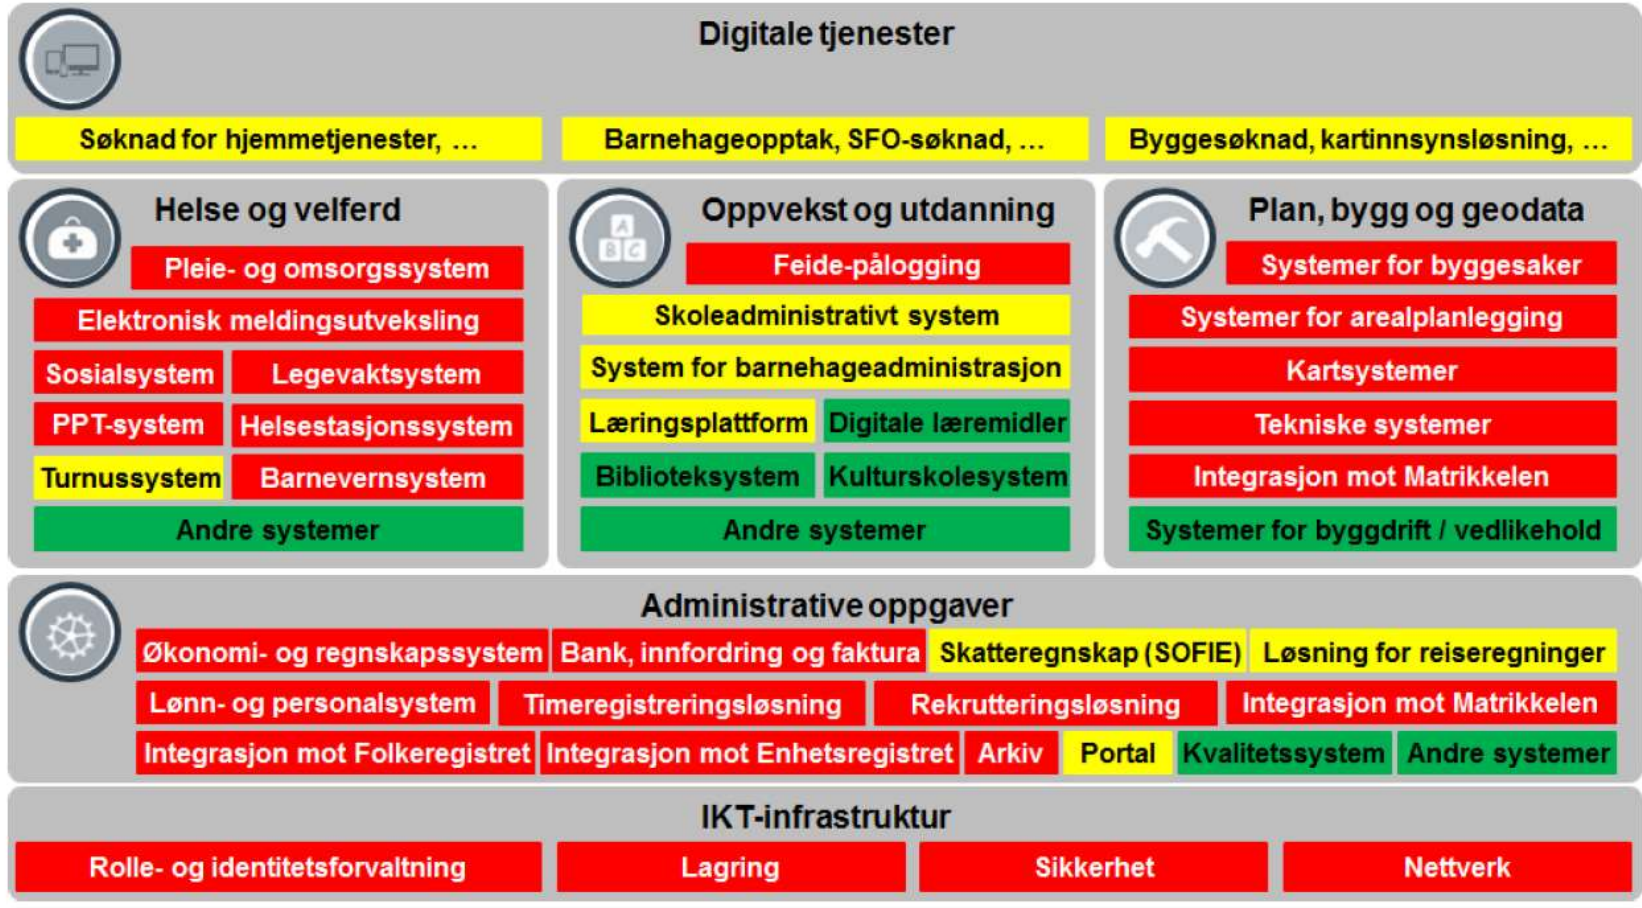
Digitale tjenester

Søknad for hjemmetjenester, ...

Barnehageopptak, SFO-søknad, ...

Byggesøknad, kartinnsynsløsning, ...

Helse og velferd

Pleie- og omsorgssystem

Elektronisk meldingsutveksling

Sosialsystem

Legevaktsystem

PPT-system

Helsestasjonssystem

Turnussystem

Barnevernsystem

Andre systemer

Oppvekst og utdanning

A B C

Feide-pålogging

Skoleadministrativt system

System for barnehageadministrasjon

Læringsplattform

Digitale læremidler

Biblioteksystem

Kulturskolesystem

Andre systemer

Plan, bygg og geodata

Systemer for byggesaker

Systemer for arealplanlegging

Kartsystemer

Tekniske systemer

Integrasjon mot Matrikkelen

Systemer for byggdrift / vedlikehold

Administrative oppgaver

Økonomi- og regnskapssystem

Bank, innfordring og faktura

Skatteregnskap (SOFIE)

Løsning for reiseregninger

Lønn- og personalsystem

Timeregistreringsløsning

Rekrutteringsløsning

Integrasjon mot Matrikkelen

Integrasjon mot Folkeregistret

Integrasjon mot Enhetsregistret

Arkiv

Portal

Kvalitetssystem

Andre systemer

IKT-infrastruktur

Rolle- og identitetsforvaltning

Lagring

Sikkerhet

Nettverk